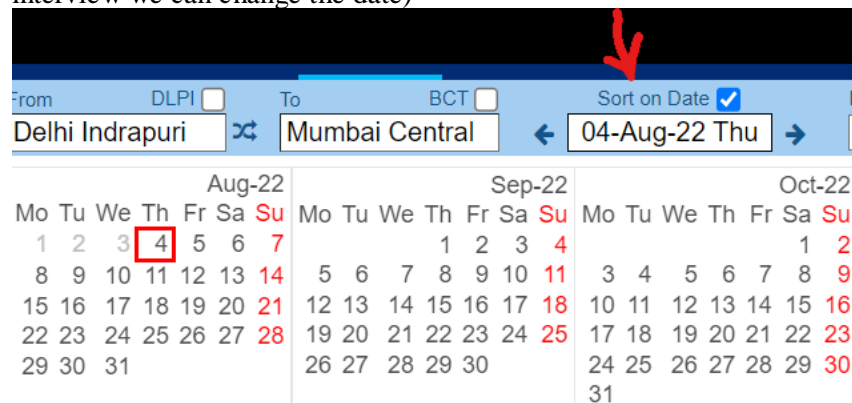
interview we can change the date)

From DLPI To BCT Sort on Date

Delhi Indrapuri Mumbai Central 04-Aug-22 Thu

Aug-22

| Mo | Tu | We | Th | Fr | Sa | Su |
|---|---|---|---|---|---|---|
| 1 | 2 | 3 | 4 | 5 | 6 | 7 |
| 8 | 9 | 10 | 11 | 12 | 13 | 14 |
| 15 | 16 | 17 | 18 | 19 | 20 | 21 |
| 22 | 23 | 24 | 25 | 26 | 27 | 28 |
| 29 | 30 | 31 | | | | |

Sep-22

| Mo | Tu | We | Th | Fr | Sa | Su |
|---|---|---|---|---|---|---|
| | | | 1 | 2 | 3 | 4 |
| 5 | 6 | 7 | 8 | 9 | 10 | 11 |
| 12 | 13 | 14 | 15 | 16 | 17 | 18 |
| 19 | 20 | 21 | 22 | 23 | 24 | 25 |
| 26 | 27 | 28 | 29 | 30 | | |

Oct-22

| Mo | Tu | We | Th | Fr | Sa | Su |
|---|---|---|---|---|---|---|
| | | | | | 1 | 2 |
| 3 | 4 | 5 | 6 | 7 | 8 | 9 |
| 10 | 11 | 12 | 13 | 14 | 15 | 16 |
| 17 | 18 | 19 | 20 | 21 | 22 | 23 |
| 24 | 25 | 26 | 27 | 28 | 29 | 30 |
| 31 | | | | | | |